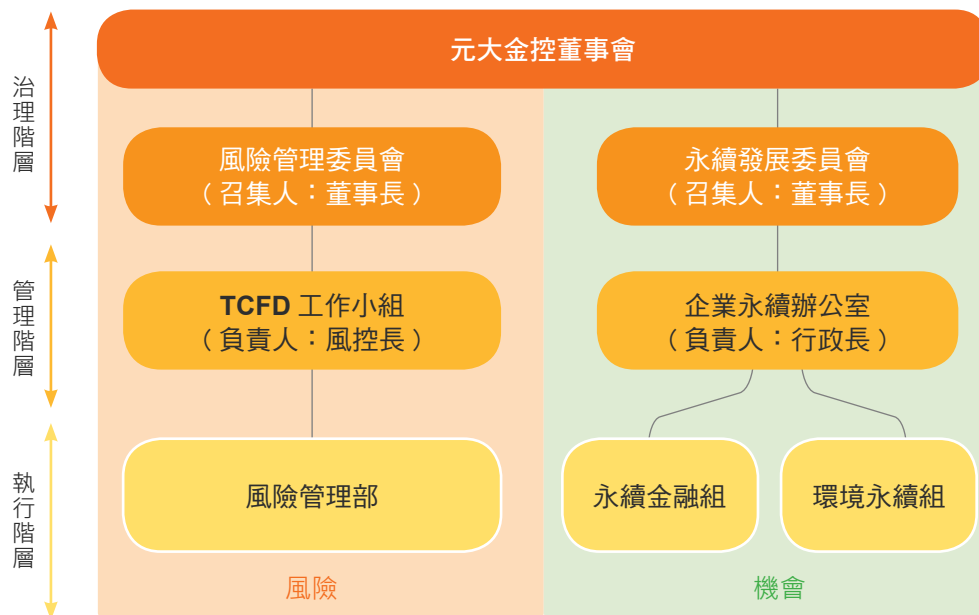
治理階層

管理階層

執行階層

元大金控董事會

風險管理委員會
（召集人：董事長）

永續發展委員會
（召集人：董事長）

TCFD 工作小組
（負責人：風控長）

企業永續辦公室
（負責人：行政長）

風險管理部

永續金融組

環境永續組

風險

機會